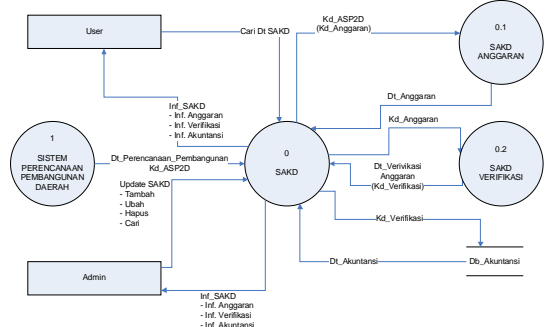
User

Cari Dt SAKD

Kd_ASP2D
(Kd_Anggaran)

0.1
SAKD
ANGGARAN

Inf_SAKD
- Inf. Anggaran
- Inf. Verifikasi
- Inf. Akuntansi

Dt_Anggaran

Kd_Anggaran

1
SISTEM
PERENCANAAN
PEMBANGUNAN
DAERAH

Dt_Perencanaan_Pembangunan
Kd_ASP2D

0
SAKD

Dt_Verivikasi
Anggaran
(Kd_Verifikasi)

0.2
SAKD
VERIFIKASI

Update SAKD
- Tambah
- Ubah
- Hapus
- Cari

Kd_Verifikasi

Admin

Dt_Akuntansi

Db_Akuntansi

Inf_SAKD
- Inf. Anggaran
- Inf. Verifikasi
- Inf. Akuntansi